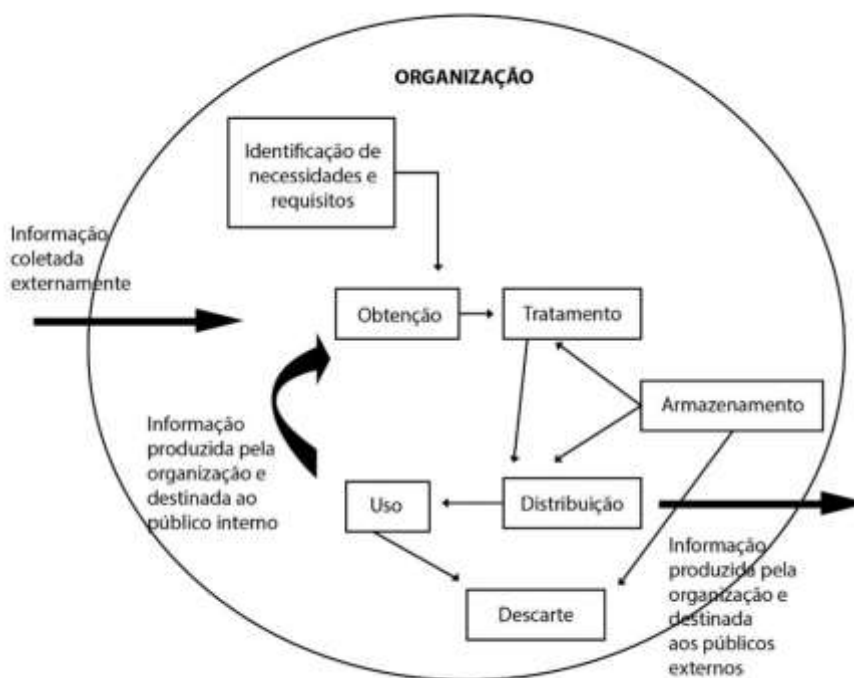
ORGANIZAÇÃO

Identificação de necessidades e requisitos

Informação coletada externamente

Obtenção

Tratamento

Armazenamento

Informação produzida pela organização e destinada ao público interno

Uso

Distribuição

Informação produzida pela organização e destinada aos públicos externos

Descarte